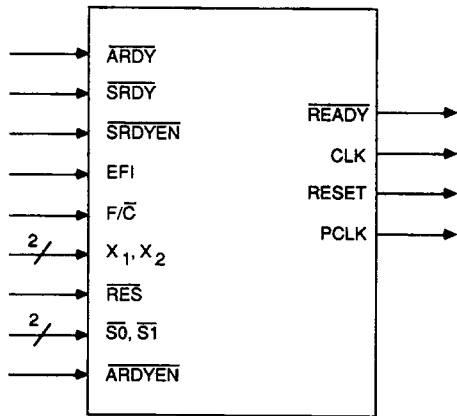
$\overline{ARDY}$

$\overline{SRDY}$

$\overline{SRDYEN}$

EFI

$F/\overline{C}$

2

$X_1, X_2$

$\overline{RES}$

2

$\overline{S0}, \overline{S1}$

$\overline{ARDYEN}$

$\overline{READY}$

CLK

RESET

PCLK